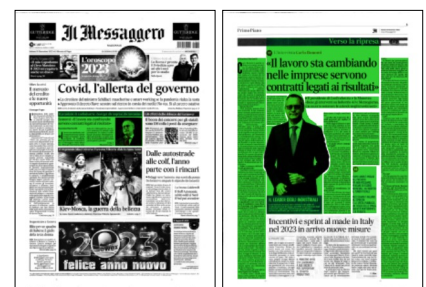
Il Messaggero

Covid, l'allerta del governo

Dalle autostrade alle colf, l'anno parte con i rincari

Kiev-Mosca, la guerra della bellezza

2023
felice anno nuovo

Primo Piano

Verso la ripresa

«Il lavoro sta cambiando nelle imprese servono contratti legati ai risultati»

Incentivi e sprint al made in Italy nel 2023 in arrivo nuove misure